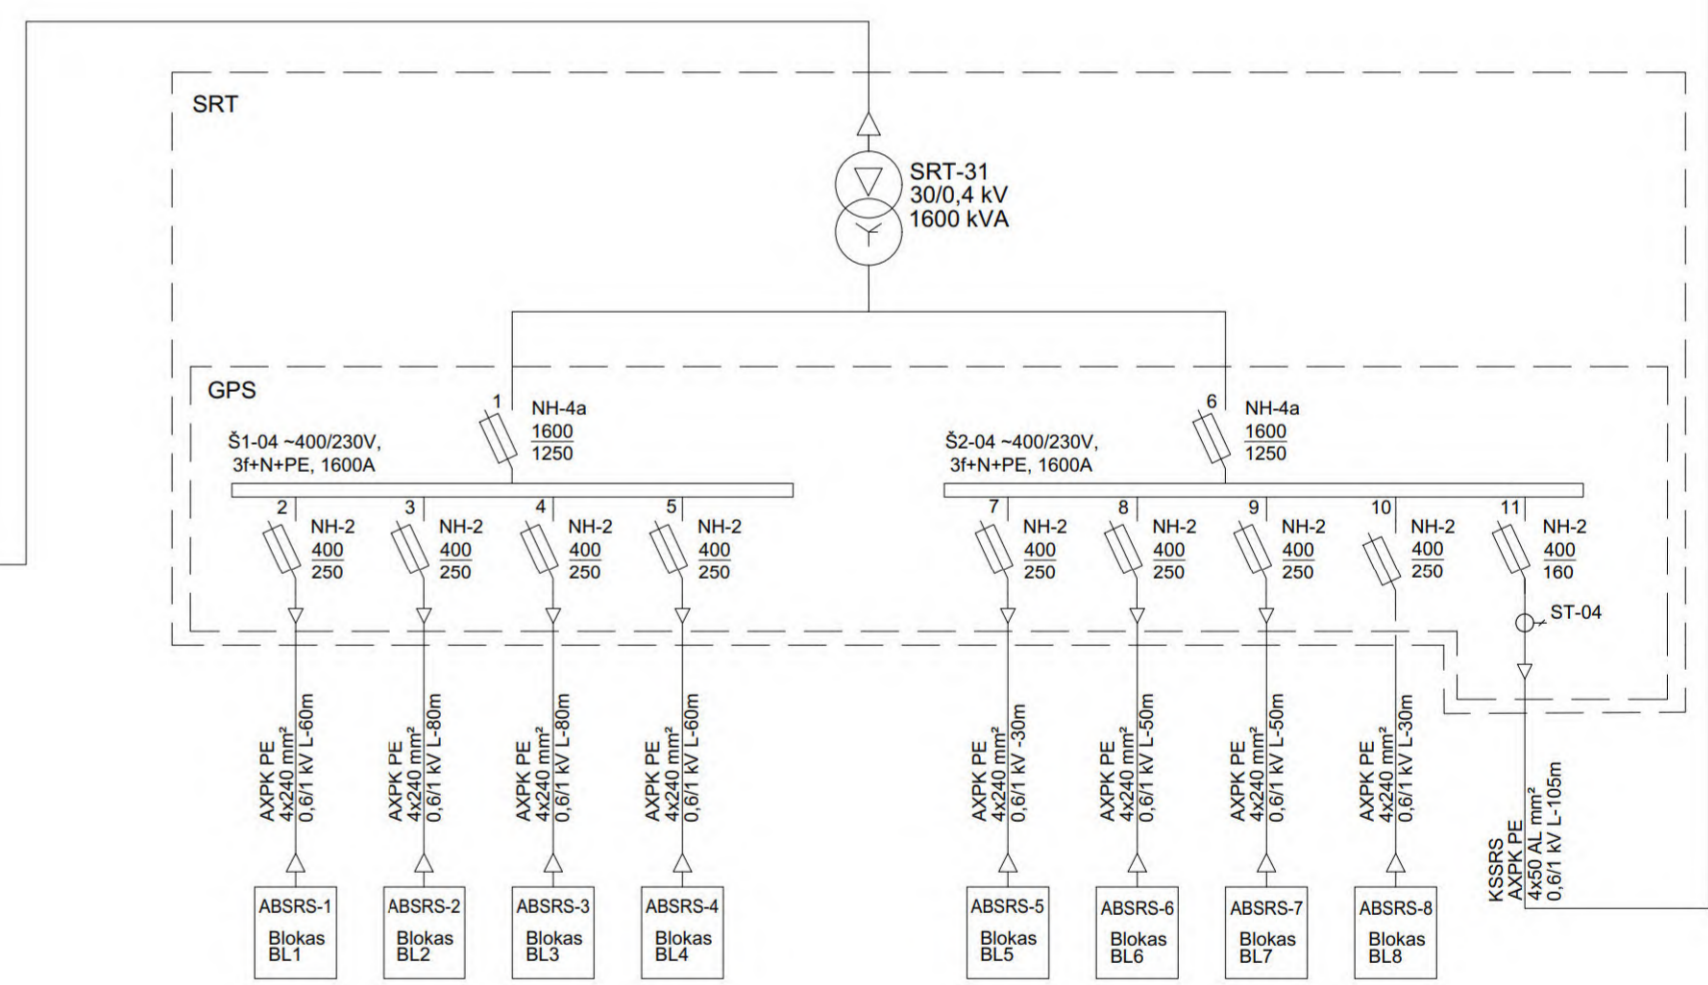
SRT

SRT-31
30/0,4 kV
1600 kVA

GPS

1
NH-4a
$\frac{1600}{1250}$

Š1-04 ~400/230V,
3f+N+PE, 1600A

6
NH-4a
$\frac{1600}{1250}$

Š2-04 ~400/230V,
3f+N+PE, 1600A

2
NH-2
$\frac{400}{250}$

3
NH-2
$\frac{400}{250}$

4
NH-2
$\frac{400}{250}$

5
NH-2
$\frac{400}{250}$

7
NH-2
$\frac{400}{250}$

8
NH-2
$\frac{400}{250}$

9
NH-2
$\frac{400}{250}$

10
NH-2
$\frac{400}{250}$

11
NH-2
$\frac{400}{160}$

ST-04

AXPK PE
4x240 mm²
0,6/1 kV L-60m

AXPK PE
4x240 mm²
0,6/1 kV L-80m

AXPK PE
4x240 mm²
0,6/1 kV L-80m

AXPK PE
4x240 mm²
0,6/1 kV L-60m

AXPK PE
4x240 mm²
0,6/1 kV -30m

AXPK PE
4x240 mm²
0,6/1 kV L-50m

AXPK PE
4x240 mm²
0,6/1 kV L-50m

AXPK PE
4x240 mm²
0,6/1 kV L-30m

KSSRS
AXPK PE
4x50 AL mm²
0,6/1 kV L-105m

ABSRS-1
Blokas
BL1

ABSRS-2
Blokas
BL2

ABSRS-3
Blokas
BL3

ABSRS-4
Blokas
BL4

ABSRS-5
Blokas
BL5

ABSRS-6
Blokas
BL6

ABSRS-7
Blokas
BL7

ABSRS-8
Blokas
BL8